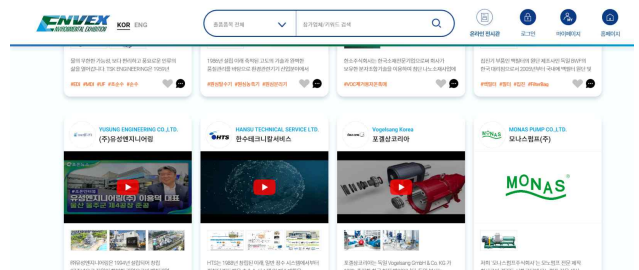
ENVEX ENVIRONMENTAL EXHIBITION KOR ENG

품목선택

참가업체/키워드 검색

온라인 전시관 로그인 마이페이지 홈페이지

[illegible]

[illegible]

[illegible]

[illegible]

YUSUNG ENGINEERING CO.,LTD.
(주)유성엔지니어링

HANSU TECHNICAL SERVICE LTD.
한수테크니칼서비스

HTS

Vogelsang Korea
포겔상코리아

MONAS PUMP CO.,LTD.
모나스펌프(주)

MONAS

유성엔지니어링(주) 이용덕 대표

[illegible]

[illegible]

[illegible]

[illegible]